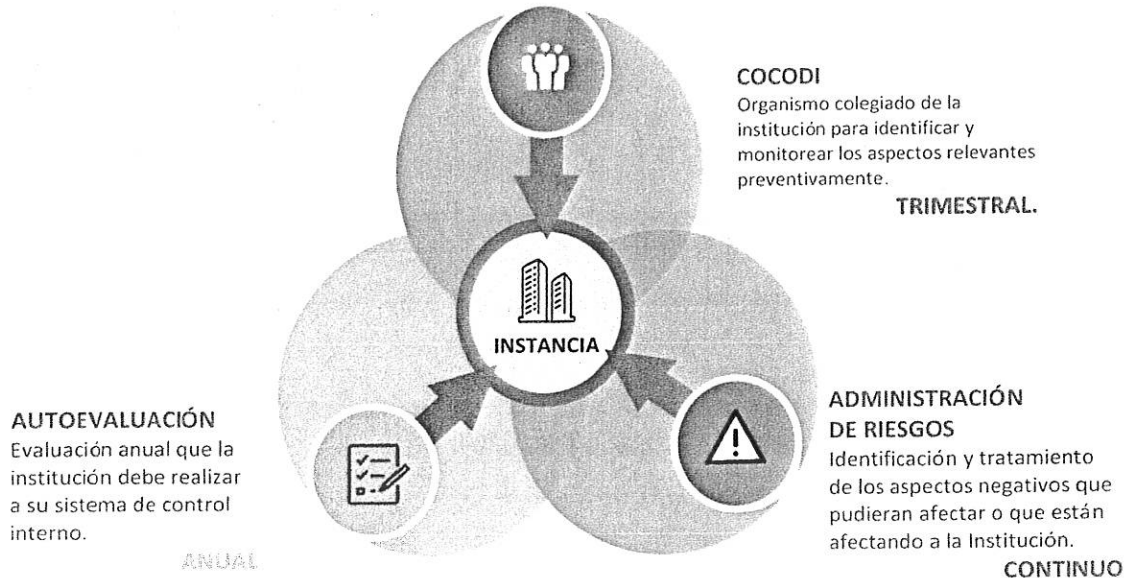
COCODI
Organismo colegiado de la institución para identificar y monitorear los aspectos relevantes preventivamente.
TRIMESTRAL.

INSTANCIA

AUTOEVALUACIÓN
Evaluación anual que la institución debe realizar a su sistema de control interno.
ANUAL

ADMINISTRACIÓN DE RIESGOS
Identificación y tratamiento de los aspectos negativos que pudieran afectar o que están afectando a la Institución.
CONTINUO